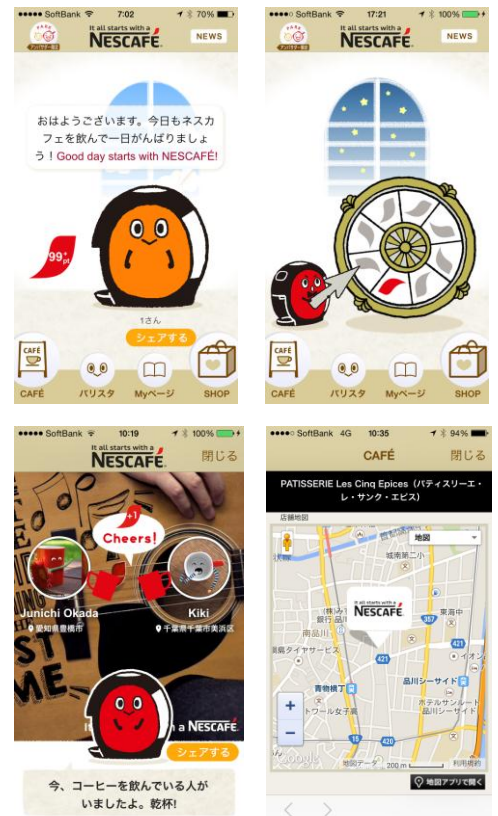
●●●●● SoftBank 7:02 70%
It all starts with a NESCAFÉ
NEWS
おはようございます。今日もネスカフェを飲んで一日がんばりましょう！Good day starts with NESCAFÉ!
99pt
1さん
シェアする
CAFÉ
CAFÉ
バリスタ
Myページ
SHOP

●●●●● SoftBank 17:21 100%
It all starts with a NESCAFÉ
NEWS
CAFÉ
CAFÉ
バリスタ
Myページ
SHOP

●●●●● SoftBank 10:19 100%
It all starts with a NESCAFÉ
閉じる
+1
Cheers!
Junichi Okada
愛知県豊橋市
Kiki
千葉県千葉市美浜区
a NESCAFÉ
シェアする
今、コーヒーを飲んでいる人がいましたよ。乾杯!

●●●●○ SoftBank 4G 10:35 94%
CAFÉ
閉じる
PATISSERIE Les Cinq Epices（パティスリーエ・レ・サンク・エピス）
店舗地図
地図
城南第二小
NESCAFÉ
東海中
387
421
南品川
銀行
ダイヤサービス
青物横丁
品川シーサイド
トワール女子寮
ホテルサンルート品川シーサイド
15
421
+
−
Google
地図データ
利用規約
地図アプリで開く